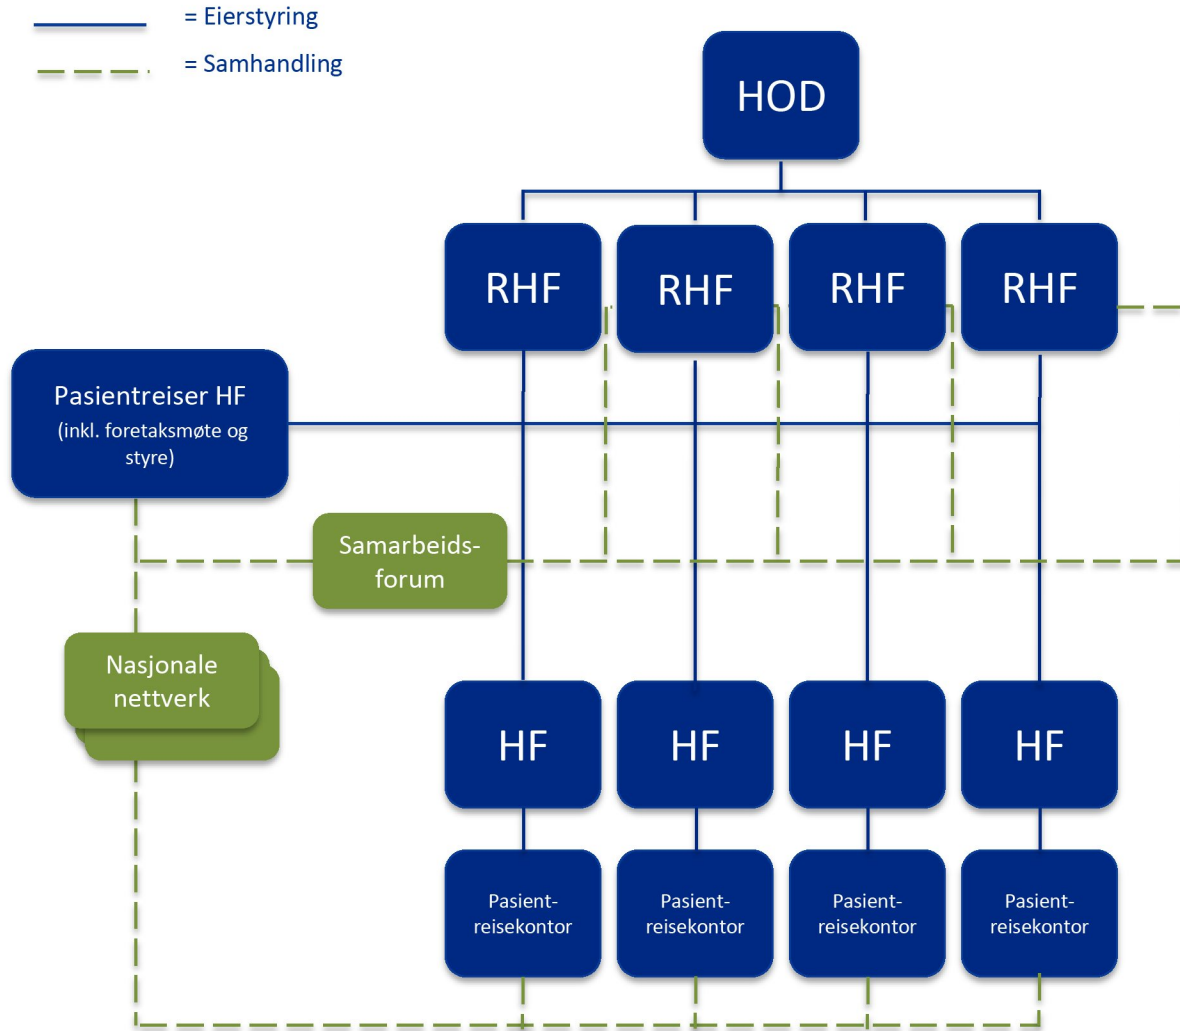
= Eierstyring

= Samhandling

HOD

RHF

RHF

RHF

RHF

Pasientreiser HF
(inkl. foretaksmøte og styre)

Samarbeidsforum

Nasjonale nettverk

HF

HF

HF

HF

Pasientreisekontor

Pasientreisekontor

Pasientreisekontor

Pasientreisekontor